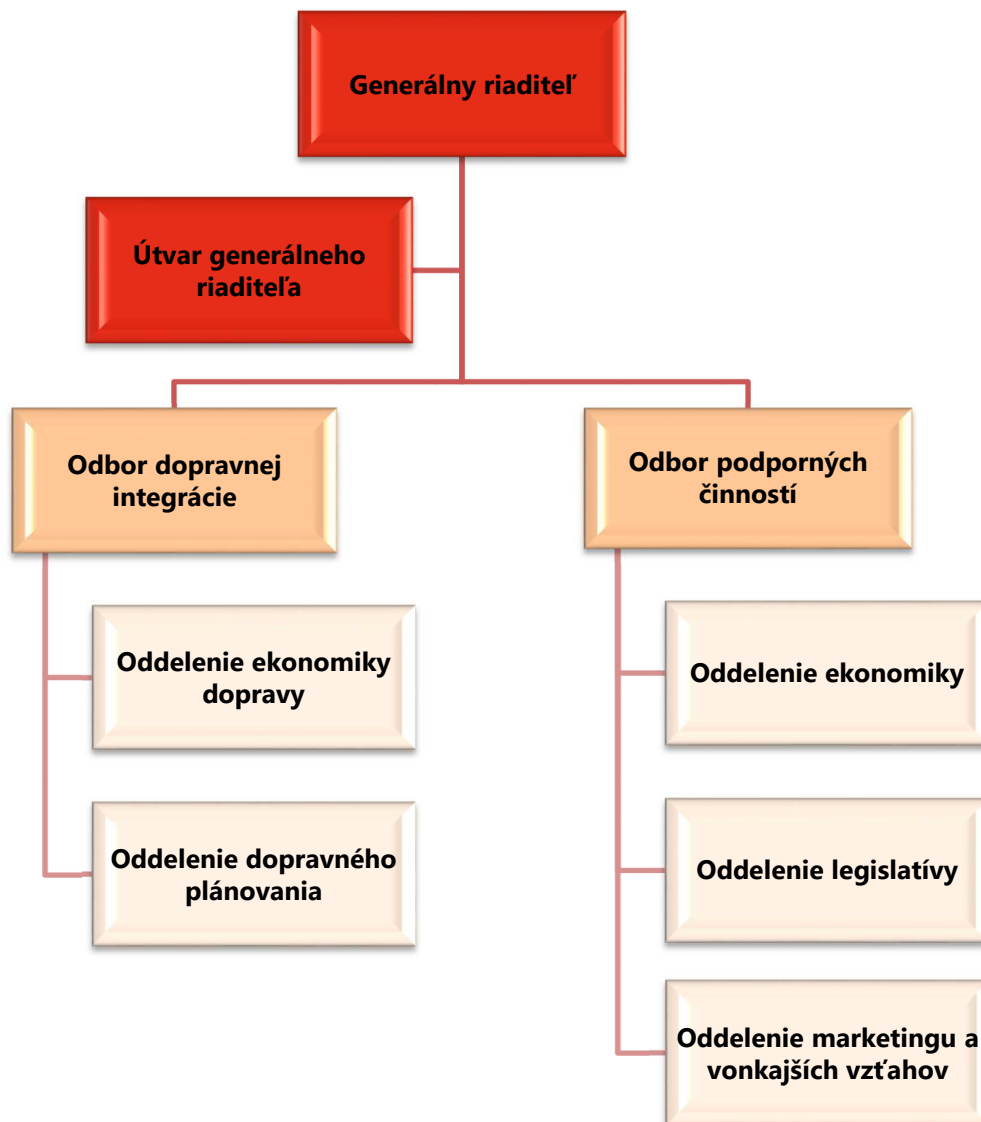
Generálny riaditeľ

Útvar generálneho riaditeľa

Odbor dopravnej integrácie

Odbor podporných činností

Oddelenie ekonomiky dopravy

Oddelenie dopravného plánovania

Oddelenie ekonomiky

Oddelenie legislatívy

Oddelenie marketingu a vonkajších vzťahov